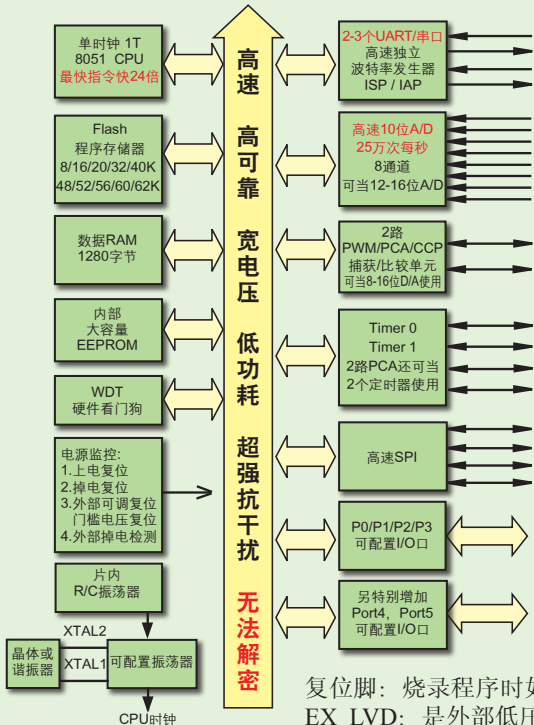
单时钟 1T
8051 CPU
最快指令快24倍

Flash
程序存储器
8/16/20/32/40K
48/52/56/60/62K

数据RAM
1280字节

内部
大容量
EEPROM

WDT
硬件看门狗

电源监控:
1.上电复位
2.掉电复位
3.外部可调复位门槛电压复位
4.外部掉电检测

片内
R/C振荡器

XTAL2
XTAL1
晶体或谐振器
可配置振荡器
CPU时钟

高速 高可靠 宽电压 低功耗 超强抗干扰 无法解密

2-3个UART/串口
高速独立
波特率发生器
ISP / IAP

高速10位A/D
25万次每秒
8通道
可当12-16位A/D

2路
PWM/PCA/CCP
捕获/比较单元
可当8-16位D/A使用

Timer 0
Timer 1
2路PCA还可当
2个定时器使用

高速SPI

P0/P1/P2/P3
可配置I/O口

另特别增加
Port4, Port5
可配置I/O口

复位脚：烧录程序时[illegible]
EX_LVD：是外部低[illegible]